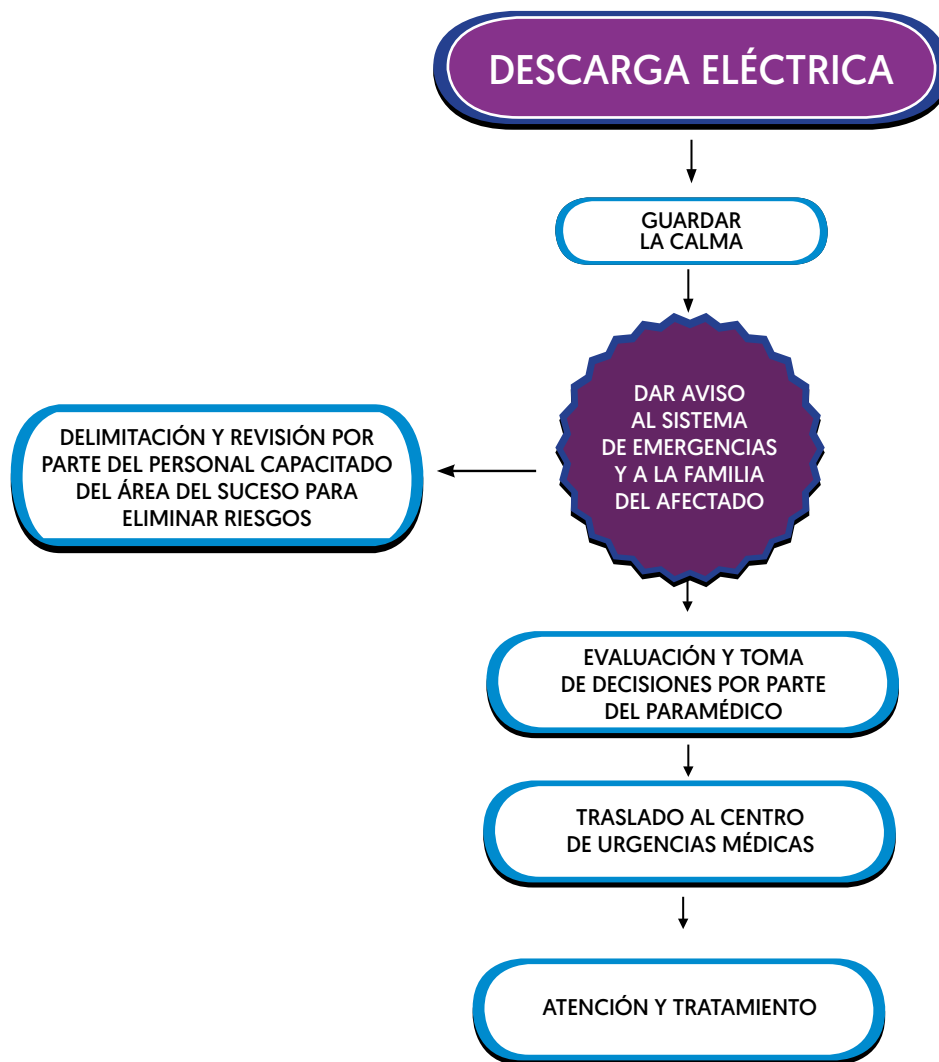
DESCARGA ELÉCTRICA

GUARDAR LA CALMA

DAR AVISO AL SISTEMA DE EMERGENCIAS Y A LA FAMILIA DEL AFECTADO

DELIMITACIÓN Y REVISIÓN POR PARTE DEL PERSONAL CAPACITADO DEL ÁREA DEL SUCESO PARA ELIMINAR RIESGOS

EVALUACIÓN Y TOMA DE DECISIONES POR PARTE DEL PARAMÉDICO

TRASLADO AL CENTRO DE URGENCIAS MÉDICAS

ATENCIÓN Y TRATAMIENTO